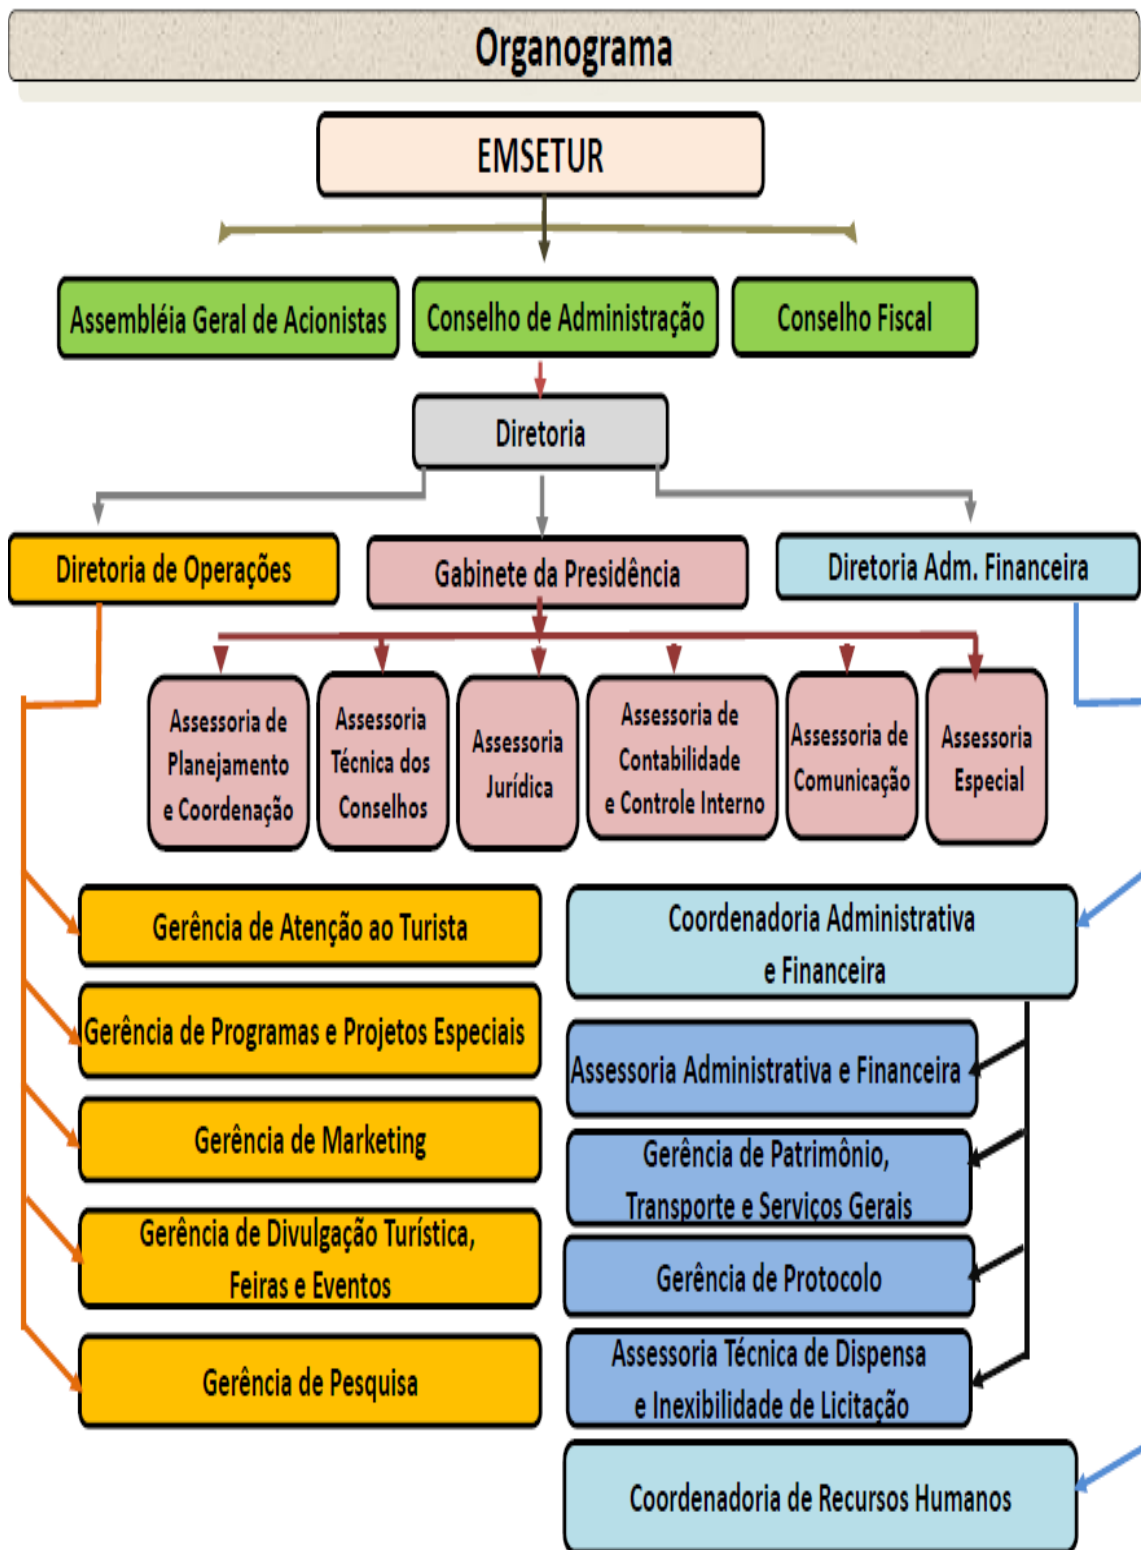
Organograma

EMSETUR

Assembléia Geral de Acionistas

Conselho de Administração

Conselho Fiscal

Diretoria

Diretoria de Operações

Gabinete da Presidência

Diretoria Adm. Financeira

Assessoria de Planejamento e Coordenação

Assessoria Técnica dos Conselhos

Assessoria Jurídica

Assessoria de Contabilidade e Controle Interno

Assessoria de Comunicação

Assessoria Especial

Gerência de Atenção ao Turista

Gerência de Programas e Projetos Especiais

Gerência de Marketing

Gerência de Divulgação Turística, Feiras e Eventos

Gerência de Pesquisa

Coordenadoria Administrativa e Financeira

Assessoria Administrativa e Financeira

Gerência de Patrimônio, Transporte e Serviços Gerais

Gerência de Protocolo

Assessoria Técnica de Dispensa e Inexibilidade de Licitação

Coordenadoria de Recursos Humanos